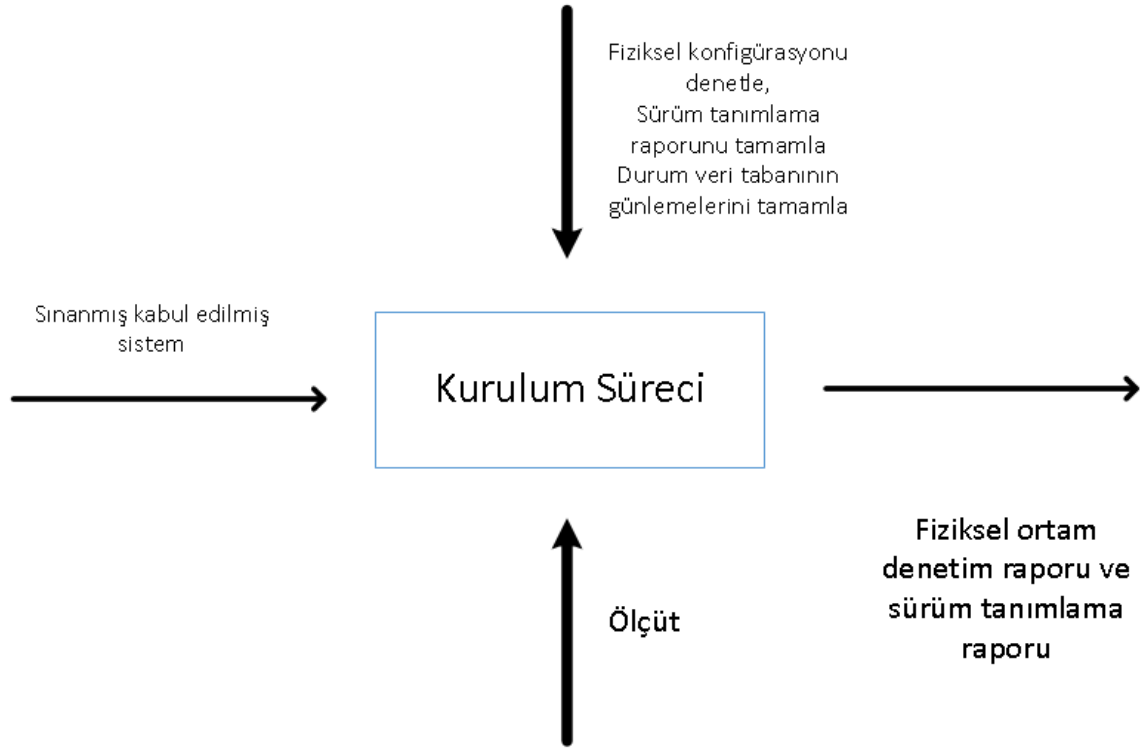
Fiziksel konfigürasyonu denetle,
Sürüm tanımlama raporunu tamamla
Durum veri tabanının günlemelerini tamamla

Sınanmış kabul edilmiş sistem

Kurulum Süreci

Ölçüt

Fiziksel ortam denetim raporu ve sürüm tanımlama raporu